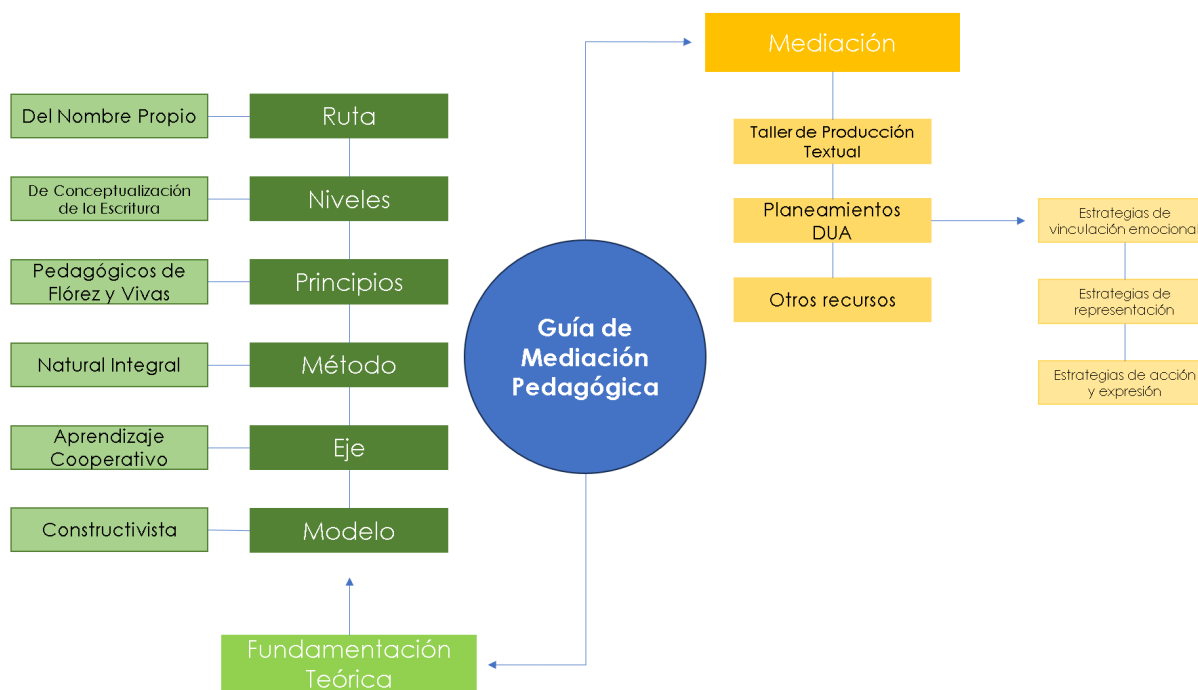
Guía de Mediación Pedagógica

Mediación

Taller de Producción Textual

Planeamientos DUA

Otros recursos

Estrategias de vinculación emociona

Estrategias de representación

Estrategias de acción y expresión

Del Nombre Propio

Ruta

De Conceptualización de la Escritura

Niveles

Pedagógicos de Flórez y Vivas

Principios

Natural Integral

Método

Aprendizaje Cooperativo

Eje

Constructivista

Modelo

Fundamentación Teórica